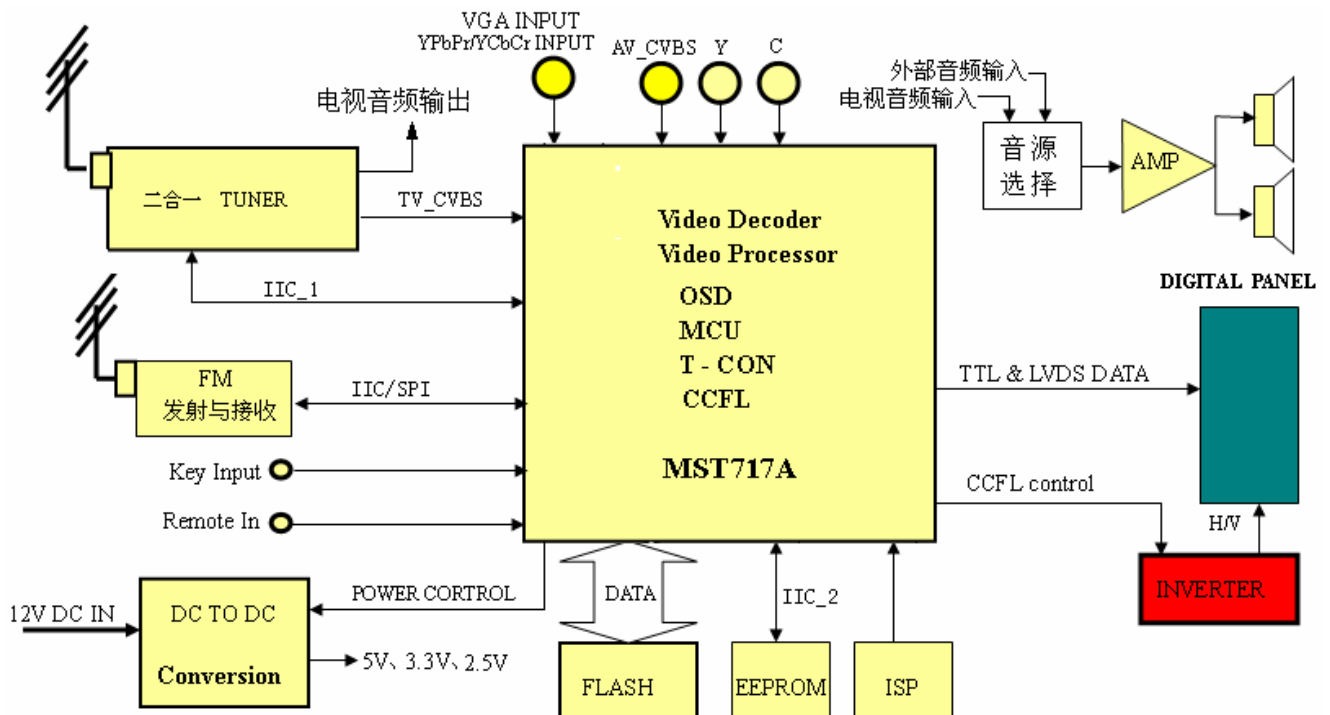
VGA INPUT
YPbPr/YCbCr INPUT
AV_CVBS
Y
C
外部音频输入
电视音频输入
电视音频输出
音源选择
AMP
二合一 TUNER
TV_CVBS
Video Decoder
Video Processor
OSD
MCU
T - CON
CCFL
MST717A
DIGITAL PANEL
IIC_1
FM
发射与接收
IIC/SPI
TTL & LVDS DATA
Key Input
Remote In
CCFL control
H/V
INVERTER
12V DC IN
DC TO DC
Conversion
POWER CORTROL
DATA
IIC_2
5V、3.3V、2.5V
FLASH
EEPROM
ISP